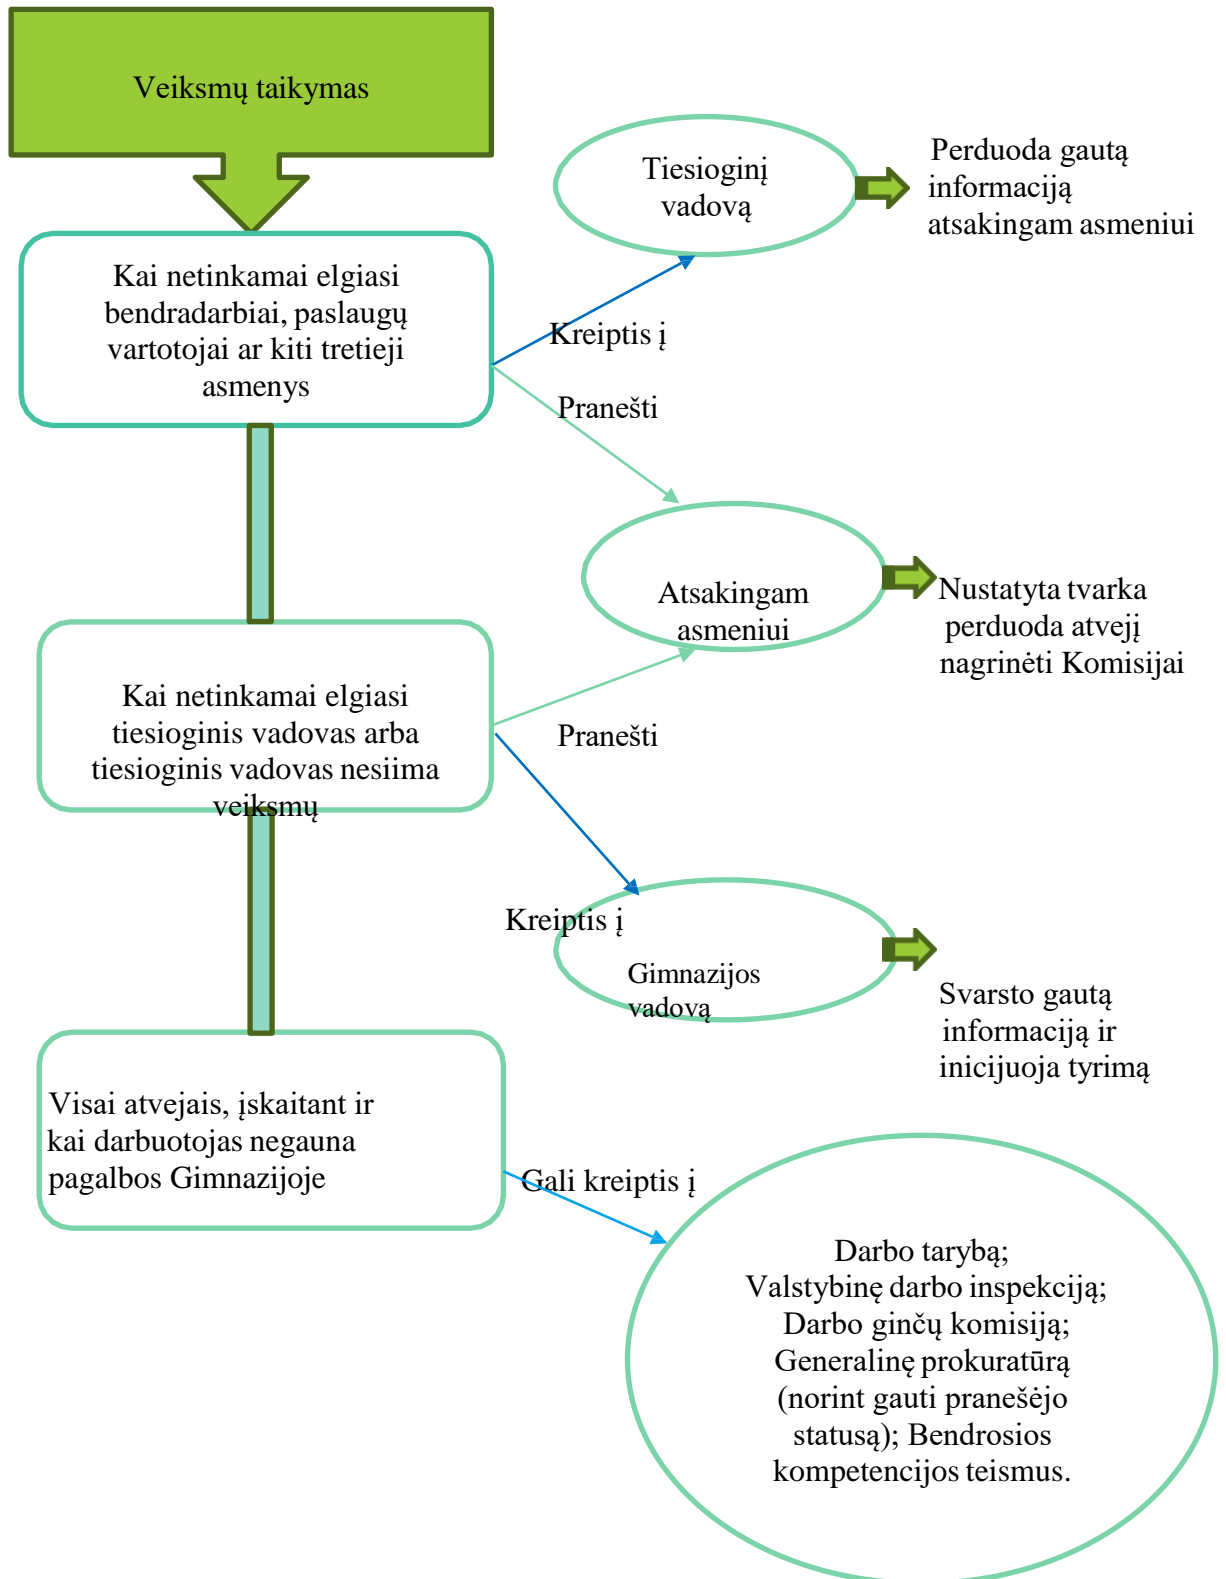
Veiksmų taikymas

Kai netinkamai elgiasi bendradarbiai, paslaugų vartotojai ar kiti tretieji asmenys

Kreiptis į

Tiesioginį vadovą

Perduoda gautą informaciją atsakingam asmeniui

Pranešti

Atsakingam asmeniui

Nustatyta tvarka perduoda atvejį nagrinėti Komisijai

Kai netinkamai elgiasi tiesioginis vadovas arba tiesioginis vadovas nesiima veiksmų

Pranešti

Kreiptis į

Gimnazijos vadovą

Svarsto gautą informaciją ir inicijuoja tyrimą

Visai atvejais, įskaitant ir kai darbuotojas negauna pagalbos Gimnazijoje

Gali kreiptis į

Darbo tarybą;
Valstybinę darbo inspekciją;
Darbo ginčų komisiją;
Generalinę prokuratūrą (norint gauti pranešėjo statusą); Bendrosios kompetencijos teismus.